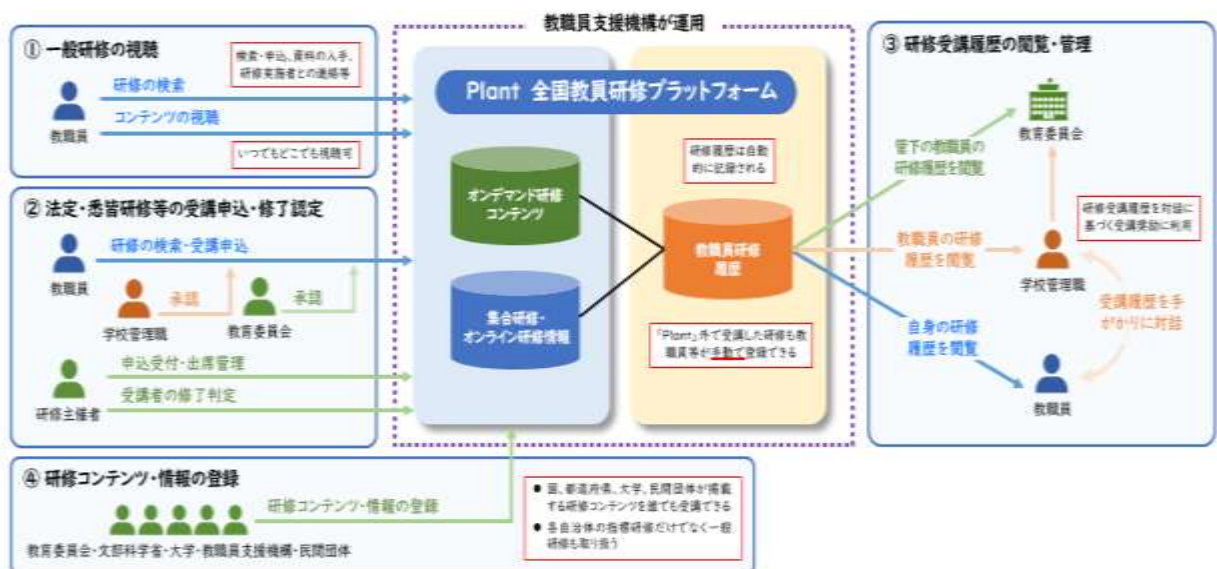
教職員支援機構が運用

① 一般研修の視聴

検索・申込、資料の入手、研修実施者との連絡等

教職員

研修の検索

コンテンツの視聴

いつでもどこでも視聴可

② 法定・悉皆研修等の受講申込・修了認定

教職員

研修の検索・受講申込

学校管理職

承認

教育委員会

承認

研修主催者

申込受付・出席管理

受講者の修了判定

Plant 全国教員研修プラットフォーム

オンデマンド研修コンテンツ

集合研修・オンライン研修情報

研修履歴は自動的に記録される

教職員研修履歴

「Plant」外で受講した研修も教職員等が手動で登録できる

③ 研修受講履歴の閲覧・管理

教育委員会

管下の教職員の研修履歴を閲覧

研修受講履歴を対話に基づく受講奨励に利用

教職員の研修履歴を閲覧

学校管理職

受講履歴を手がかりに対話

自身の研修履歴を閲覧

教職員

④ 研修コンテンツ・情報の登録

研修コンテンツ・情報の登録

教育委員会・文部科学省・大学・教職員支援機構・民間団体

● 国、都道府県、大学、民間団体が掲載する研修コンテンツを誰でも受講できる

● 各自治体の指標研修だけでなく一般研修も取り扱う